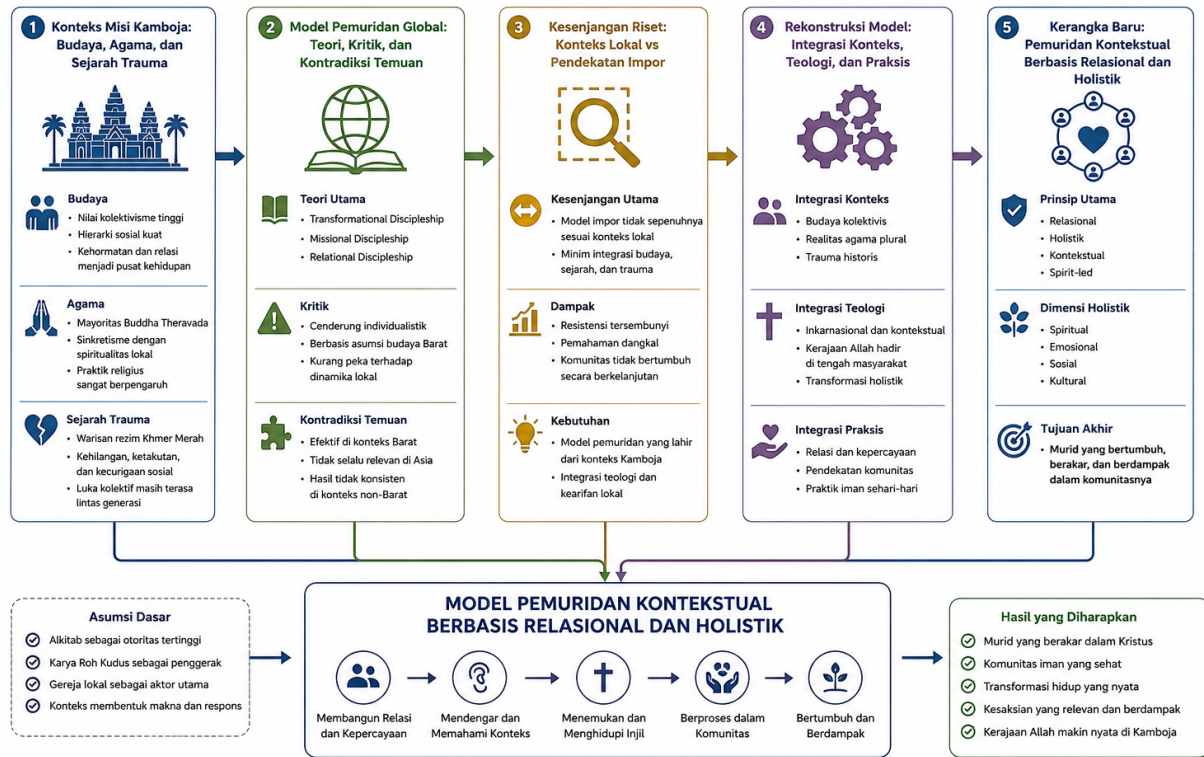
1 Konteks Misi Kamboja: Budaya, Agama, dan Sejarah Trauma

Budaya
- Nilai kolektivisme tinggi
- Hierarki sosial kuat
- Kehormatan dan relasi menjadi pusat kehidupan

Agama
- Mayoritas Buddha Theravada
- Sinkretisme dengan spiritualitas lokal
- Praktik religius sangat berpengaruh

Sejarah Trauma
- Warisan rezim Khmer Merah
- Kehilangan, ketakutan, dan kecurigaan sosial
- Luka kolektif masih terasa lintas generasi

2 Model Pemuridan Global: Teori, Kritik, dan Kontradiksi Temuan

Teori Utama
- Transformational Discipleship
- Missional Discipleship
- Relational Discipleship

Kritik
- Cenderung individualistik
- Berbasis asumsi budaya Barat
- Kurang peka terhadap dinamika lokal

Kontradiksi Temuan
- Efektif di konteks Barat
- Tidak selalu relevan di Asia
- Hasil tidak konsisten di konteks non-Barat

3 Kesenjangan Riset: Konteks Lokal vs Pendekatan Impor

Kesenjangan Utama
- Model impor tidak sepenuhnya sesuai konteks lokal
- Minim integrasi budaya, sejarah, dan trauma

Dampak
- Resistensi tersembunyi
- Pemahaman dangkal
- Komunitas tidak bertumbuh secara berkelanjutan

Kebutuhan
- Model pemuridan yang lahir dari konteks Kamboja
- Integrasi teologi dan kearifan lokal

4 Rekonstruksi Model: Integrasi Konteks, Teologi, dan Praksis

Integrasi Konteks
- Budaya kolektivis
- Realitas agama plural
- Trauma historis

Integrasi Teologi
- Inkarnasional dan kontekstual
- Kerajaan Allah hadir di tengah masyarakat
- Transformasi holistik

Integrasi Praksis
- Relasi dan kepercayaan
- Pendekatan komunitas
- Praktik iman sehari-hari

5 Kerangka Baru: Pemuridan Kontekstual Berbasis Relasional dan Holistik

Prinsip Utama
- Relasional
- Holistik
- Kontekstual
- Spirit-led

Dimensi Holistik
- Spiritual
- Emosional
- Sosial
- Kultural

Tujuan Akhir
- Murid yang bertumbuh, berakar, dan berdampak dalam komunitasnya

Asumsi Dasar
- Alkitab sebagai otoritas tertinggi
- Karya Roh Kudus sebagai penggerak
- Gereja lokal sebagai aktor utama
- Konteks membentuk makna dan respons

MODEL PEMURIDAN KONTEKSTUAL BERBASIS RELASIONAL DAN HOLISTIK

Membangun Relasi dan Kepercayaan → Mendengar dan Memahami Konteks → Menemukan dan Menghidupi Injil → Berproses dalam Komunitas → Bertumbuh dan Berdampak

Hasil yang Diharapkan
- Murid yang berakar dalam Kristus
- Komunitas iman yang sehat
- Transformasi hidup yang nyata
- Kesaksian yang relevan dan berdampak
- Kerajaan Allah makin nyata di Kamboja